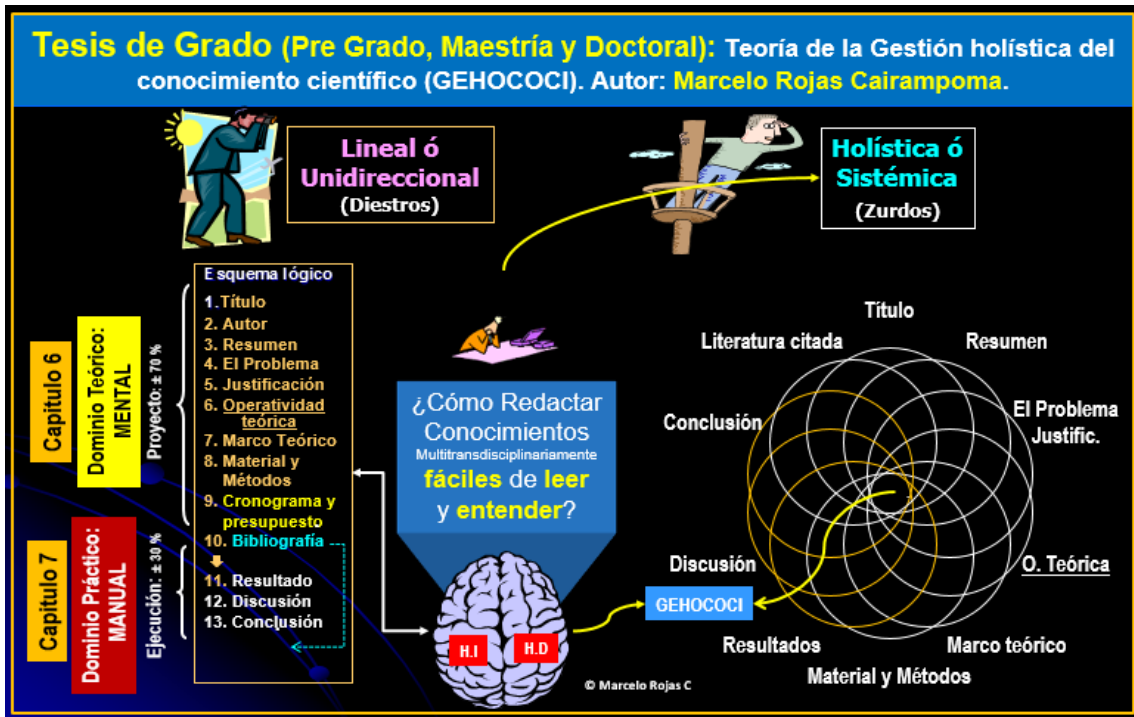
Tesis de Grado (Pre Grado, Maestría y Doctoral): Teoría de la Gestión holística del conocimiento científico (GEHOCOCI). Autor: Marcelo Rojas Cairampoma.

Lineal ó Unidireccional
(Diestros)

Holística ó Sistémica
(Zurdos)

Esquema lógico
1. Título
2. Autor
3. Resumen
4. El Problema
5. Justificación
6. Operatividad teórica
7. Marco Teórico
8. Material y Métodos
9. Cronograma y presupuesto
10. Bibliografía
11. Resultado
12. Discusión
13. Conclusión

Capitulo 6
Dominio Teórico: MENTAL
Proyecto: ± 70 %

Capitulo 7
Dominio Práctico: MANUAL
Ejecución: ± 30 %

¿Cómo Redactar Conocimientos Multitransdisciplinariamente fáciles de leer y entender?

H.I
H.D

GEHOCOCI

Título
Literatura citada
Resumen
Conclusión
El Problema Justific.
Discusión
O. Teórica
Resultados
Marco teórico
Material y Métodos

© Marcelo Rojas C